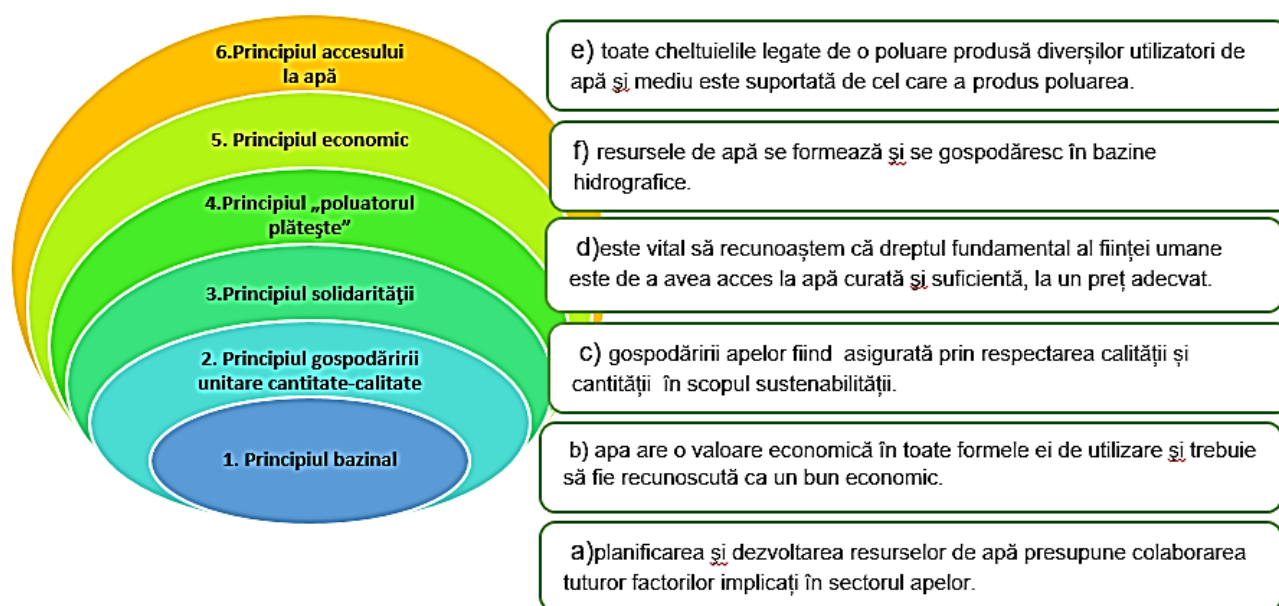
6.Principiul accesului la apă

5. Principiul economic

4.Principiul „poluatorul plătește”

3.Principiul solidarității

2. Principiul gospodăririi unitare cantitate-calitate

1. Principiul bazinal

e) toate cheltuielile legate de o poluare produsă diverșilor utilizatori de apă şi mediu este suportată de cel care a produs poluarea.

f) resursele de apă se formează şi se gospodăresc în bazine hidrografice.

d)este vital să recunoaştem că dreptul fundamental al ființei umane este de a avea acces la apă curată şi suficientă, la un preț adecvat.

c) gospodăririi apelor fiind asigurată prin respectarea calității și cantității în scopul sustenabilității.

b) apa are o valoare economică în toate formele ei de utilizare şi trebuie să fie recunoscută ca un bun economic.

a)planificarea şi dezvoltarea resurselor de apă presupune colaborarea tuturor factorilor implicați în sectorul apelor.